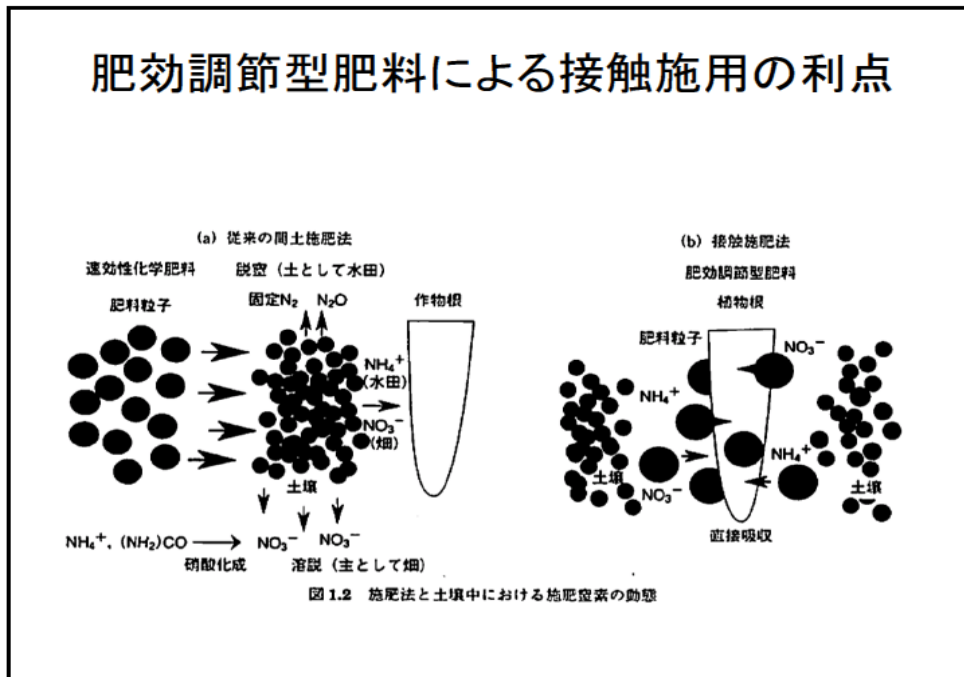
肥効調節型肥料による接触施用の利点

(a) 従来の間土施肥法

速効性化学肥料

脱窒（土として水田）

肥料粒子

固定$N_2$　$N_2O$

作物根

$NH_4^+$ (水田)

$NO_3^-$ (畑)

土壌

$NH_4^+$, $(NH_2)CO$ → $NO_3^-$　$NO_3^-$

硝酸化成　溶脱（主として畑）

(b) 接触施肥法

肥効調節型肥料

植物根

肥料粒子

$NO_3^-$

$NH_4^+$

$NH_4^+$

土壌

$NO_3^-$

土壌

直接吸収

図 1.2　施肥法と土壌中における施肥窒素の動態